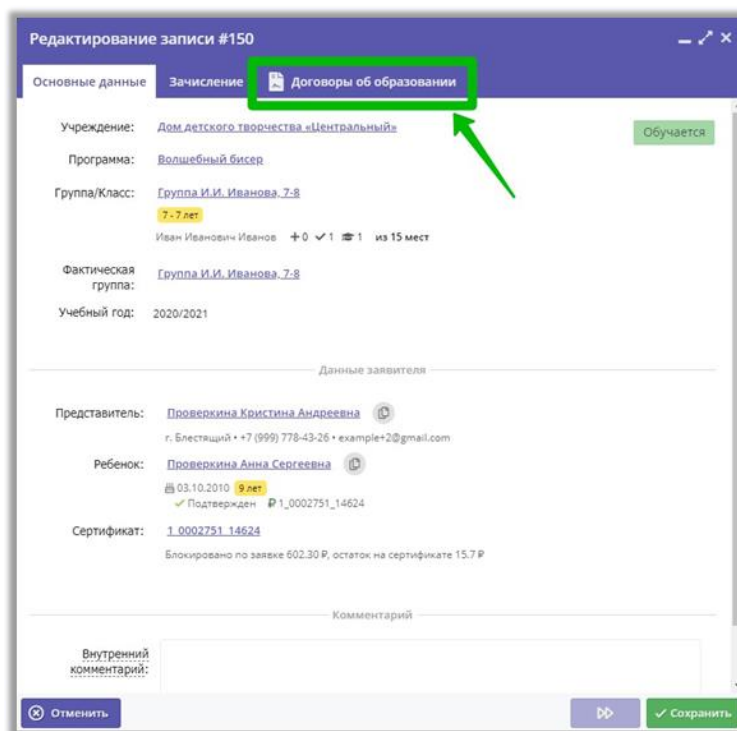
Редактирование записи #150

Основные данные | Зачисление | Договоры об образовании

Учреждение: Дом детского творчества «Центральный»

Обучается

Программа: Волшебный бисер

Группа/Класс: Группа И.И. Иванова, 7-8

7 - 7 лет

Иван Иванович Иванов +0 ✓1 1 из 15 мест

Фактическая группа: Группа И.И. Иванова, 7-8

Учебный год: 2020/2021

Данные заявителя

Представитель: Проверкина Кристина Андреевна

г. Блестящий • +7 (999) 778-43-26 • example+2@gmail.com

Ребенок: Проверкина Анна Сергеевна

03.10.2010 9 лет

✓ Подтвержден ₽1_0002751_14624

Сертификат: 1_0002751_14624

Блокировано по заявке 602.30 ₽, остаток на сертификате 15.7 ₽

Комментарий

Внутренний комментарий:

Отменить

✓ Сохранить